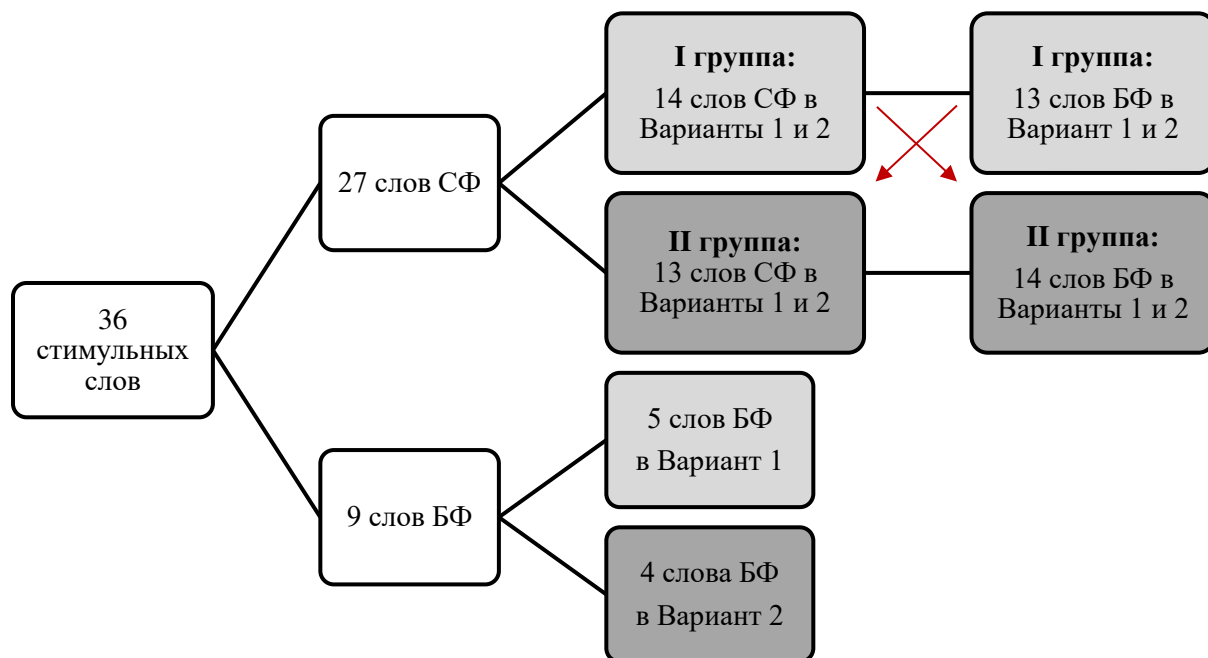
36 стимульных слов

27 слов СФ

I группа:
14 слов СФ в Варианты 1 и 2

I группа:
13 слов БФ в Вариант 1 и 2

II группа:
13 слов СФ в Варианты 1 и 2

II группа:
14 слов БФ в Варианты 1 и 2

9 слов БФ

5 слов БФ в Вариант 1

4 слова БФ в Вариант 2